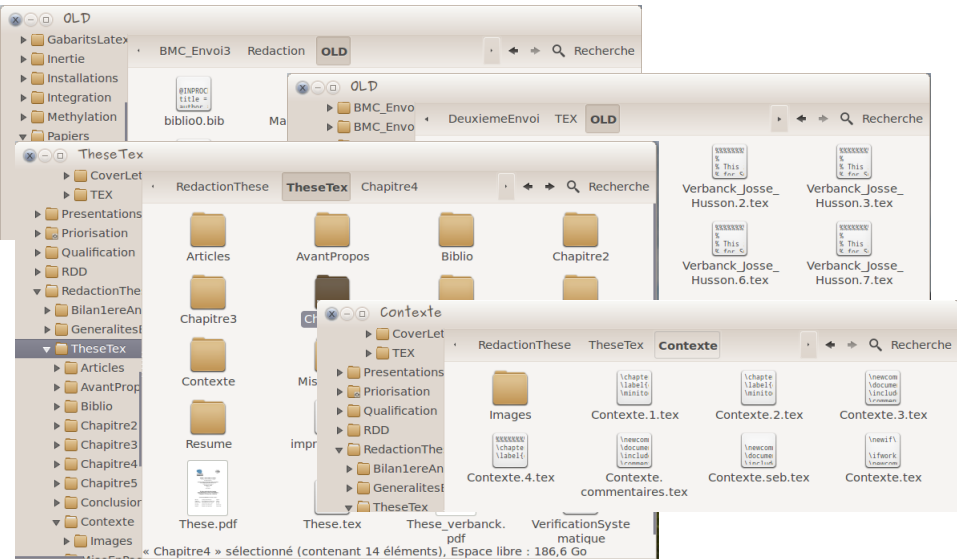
OLD

GabaritsLatex
Inertie
Installations
Integration
Methylation
Papiers

BMC_Envoi3 Redaction OLD Recherche

biblio0.bib
Ma

OLD

BMC_Envo
BMC_Envo

DeuxiemeEnvoi TEX OLD Recherche

Verbanck_Josse_Husson.2.tex
Verbanck_Josse_Husson.3.tex
Verbanck_Josse_Husson.6.tex
Verbanck_Josse_Husson.7.tex

TheseTex

CoverLet
TEX
Presentations
Priorisation
Qualification
RDD
RedactionThe
Bilan1ereAn
GeneralitesE
TheseTex
Articles
AvantProp
Biblio
Chapitre2
Chapitre3
Chapitre4
Chapitre5
Conclusio
Contexte
Images

RedactionThese TheseTex Chapitre4 Recherche

Articles
AvantPropos
Biblio
Chapitre2
Chapitre3
Ch
Contexte
Mis
Resume
impr
These.pdf
These.tex
These_verbanck.pdf
VerificationSystematique

« Chapitre4 » sélectionné (contenant 14 éléments), Espace libre : 186,6 Go

Contexte

CoverLet
TEX
Presentations
Priorisation
Qualification
RDD
RedactionThe
Bilan1ereAn
GeneralitesE
TheseTex

RedactionThese TheseTex Contexte Recherche

Images
Contexte.1.tex
Contexte.2.tex
Contexte.3.tex
Contexte.4.tex
Contexte.commentaires.tex
Contexte.seb.tex
Contexte.tex